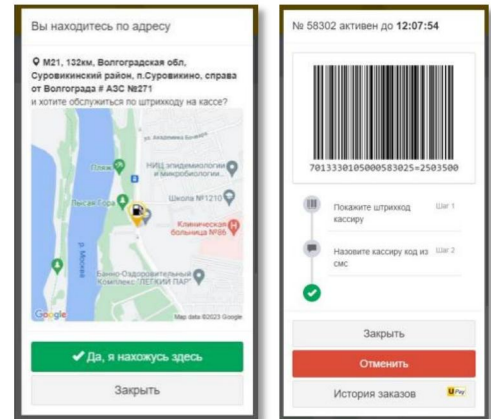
Вы находитесь по адресу

M21, 132км, Волгоградская обл, Суровикинский район, п.Суровикино, справа от Волгограда # АЗС №271
и хотите обслужиться по штрихкоду на кассе?

ул. Академика Волгина
НИЦ эпидемиологии и микробиологии...
Пляж
Школа №1210
Лысая Гора
Клиническая больница №85
р. Москва
Банно-Оздоровительный Комплекс "ЛЕГКИЙ ПАР"
Google
Map data ©2023 Google

✔ Да, я нахожусь здесь
Закрыть

№ 58302 активен до 12:07:54

7013330105000583025=2503500

Покажите штрихкод кассиру
Шаг 1
Назовите кассиру код из смс
Шаг 2

Закрыть
Отменить
История заказов